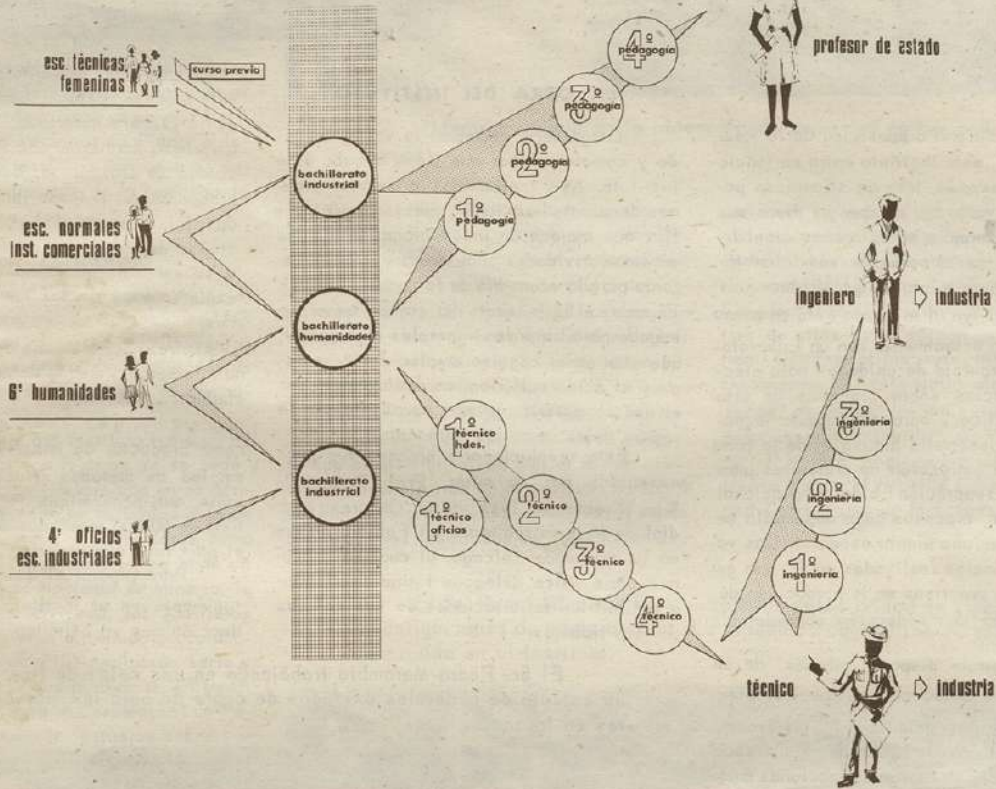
esc. técnicas femeninas

curso previo

esc. normales inst. comerciales

6° humanidades

4° oficios esc. industriales

bachillerato industrial

bachillerato humanidades

bachillerato industrial

1° pedagogía

2° pedagogía

3° pedagogía

4° pedagogía

profesor de estado

ingeniero ▷ industria

1° técnico hdes.

1° técnico oficios

2° técnico

3° técnico

4° técnico

1° ingeniería

2° ingeniería

3° ingeniería

técnico ▷ industria